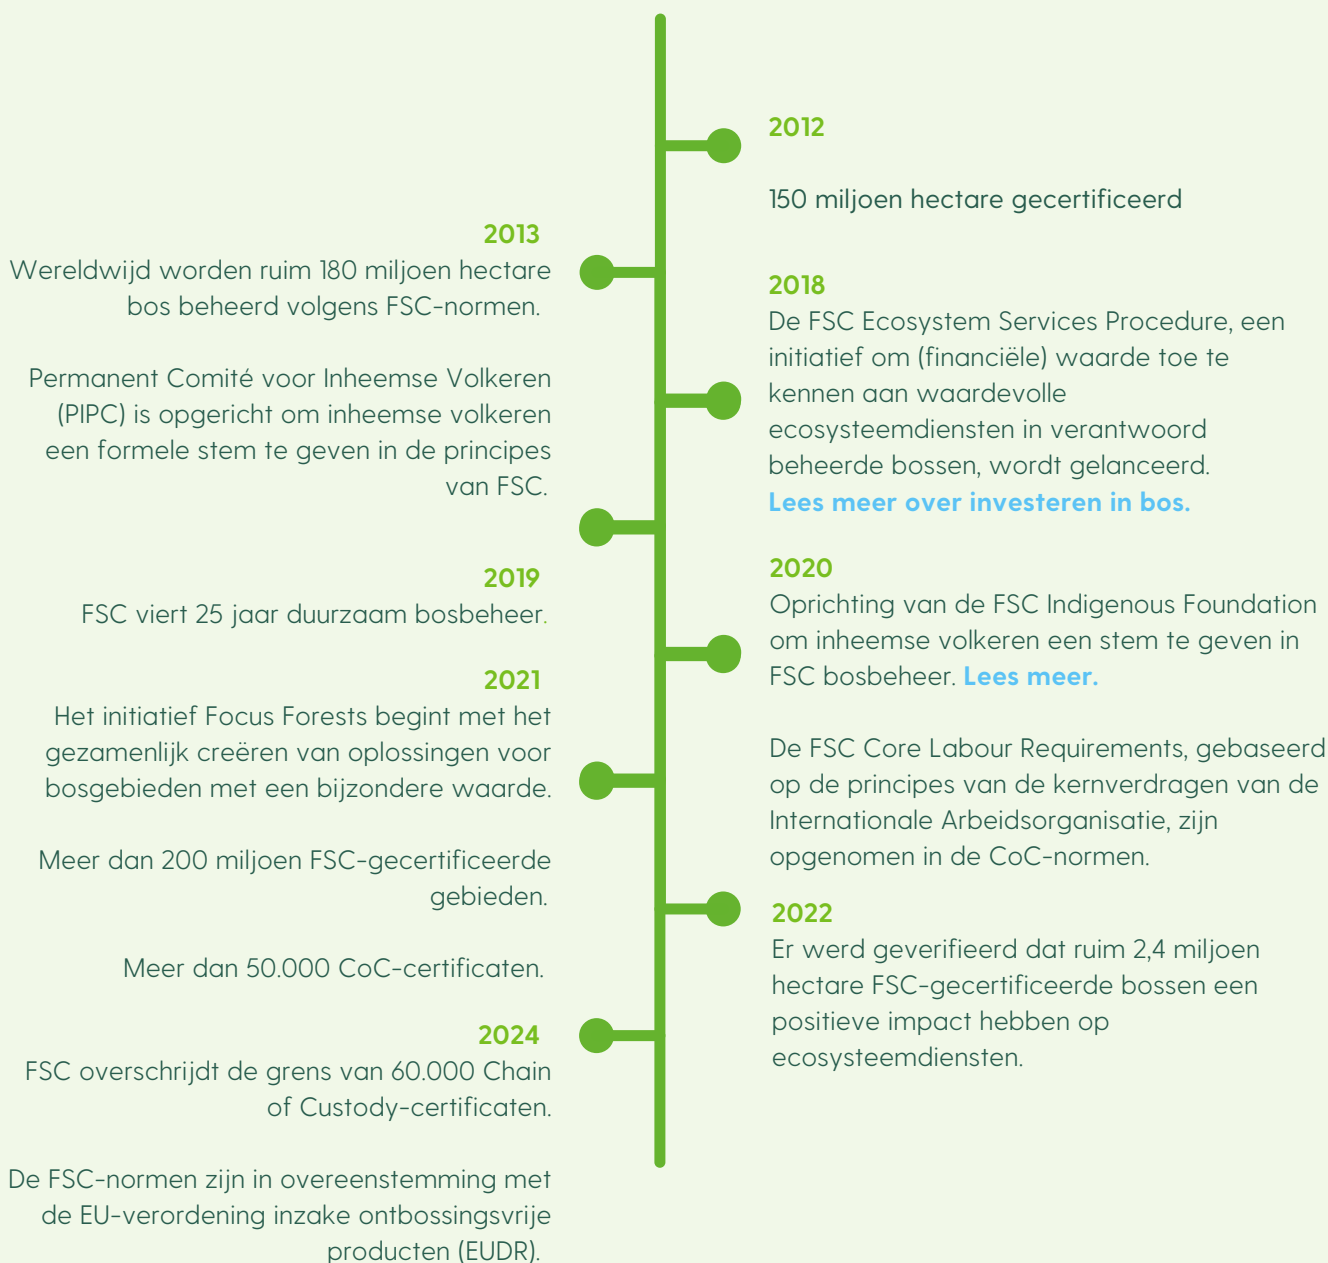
2012

150 miljoen hectare gecertificeerd

2013
Wereldwijd worden ruim 180 miljoen hectare bos beheerd volgens FSC-normen.

Permanent Comité voor Inheemse Volkeren (PIPC) is opgericht om inheemse volkeren een formele stem te geven in de principes van FSC.

2018
De FSC Ecosystem Services Procedure, een initiatief om (financiële) waarde toe te kennen aan waardevolle ecosysteemdiensten in verantwoord beheerde bossen, wordt gelanceerd. Lees meer over investeren in bos.

2019
FSC viert 25 jaar duurzaam bosbeheer.

2020
Oprichting van de FSC Indigenous Foundation om inheemse volkeren een stem te geven in FSC bosbeheer. Lees meer.

2021
Het initiatief Focus Forests begint met het gezamenlijk creëren van oplossingen voor bosgebieden met een bijzondere waarde.

Meer dan 200 miljoen FSC-gecertificeerde gebieden.

Meer dan 50.000 CoC-certificaten.

De FSC Core Labour Requirements, gebaseerd op de principes van de kernverdragen van de Internationale Arbeidsorganisatie, zijn opgenomen in de CoC-normen.

2022
Er werd geverifieerd dat ruim 2,4 miljoen hectare FSC-gecertificeerde bossen een positieve impact hebben op ecosysteemdiensten.

2024
FSC overschrijdt de grens van 60.000 Chain of Custody-certificaten.

De FSC-normen zijn in overeenstemming met de EU-verordening inzake ontbossingsvrije producten (EUDR).